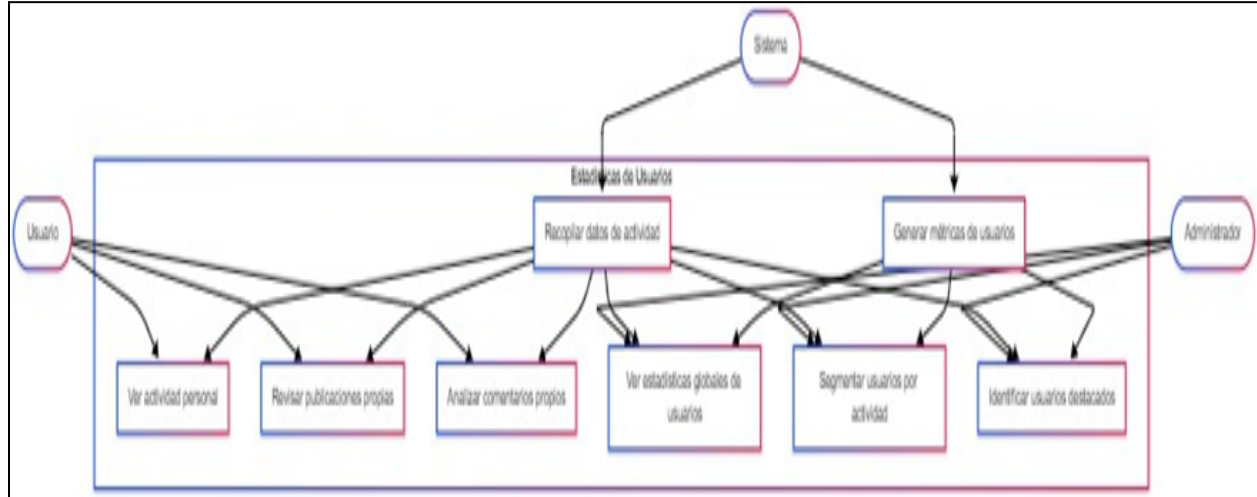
Sistema

Estadísticas de Usuarios

Usuario

Recopilar datos de actividad

Generar métricas de usuarios

Administrador

Ver actividad personal

Revisar publicaciones propias

Analizar comentarios propios

Ver estadísticas globales de usuarios

Segmentar usuarios por actividad

Identificar usuarios destacados